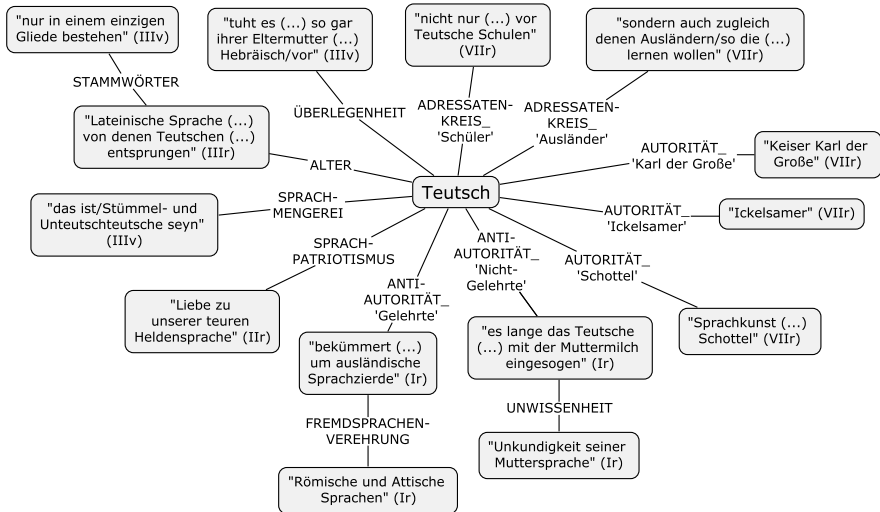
Teutsch

"nur in einem einzigen Gliede bestehen" (IIIv)

STAMMWÖRTER

"Lateinische Sprache (...) von denen Teutschen (...) entsprungen" (IIIr)

ALTER

"tuht es (...) so gar ihrer Eltermutter (...) Hebräisch/vor" (IIIv)

ÜBERLEGENHEIT

"nicht nur (...) vor Teutsche Schulen" (VIIr)

ADRESSATEN-KREIS_ 'Schüler'

"sondern auch zugleich denen Ausländern/so die (...) lernen wollen" (VIIr)

ADRESSATEN-KREIS_ 'Ausländer'

AUTORITÄT_ 'Karl der Große'

"Keiser Karl der Große" (VIIr)

AUTORITÄT_ 'Ickelsamer'

"Ickelsamer" (VIIr)

AUTORITÄT_ 'Schottel'

"Sprachkunst (...) Schottel" (VIIr)

ANTI-AUTORITÄT_ 'Nicht-Gelehrte'

"es lange das Teutsche (...) mit der Muttermilch eingesogen" (Ir)

UNWISSENHEIT

"Unkundigkeit seiner Muttersprache" (Ir)

ANTI-AUTORITÄT_ 'Gelehrte'

"bekümmert (...) um ausländische Sprachzierde" (Ir)

FREMDSPRACHEN-VEREHRUNG

"Römische und Attische Sprachen" (Ir)

SPRACH-MENGEREI

"das ist/Stümmel- und Unteutschteutsche seyn" (IIIv)

SPRACH-PATRIOTISMUS

"Liebe zu unserer teuren Heldensprache" (IIr)